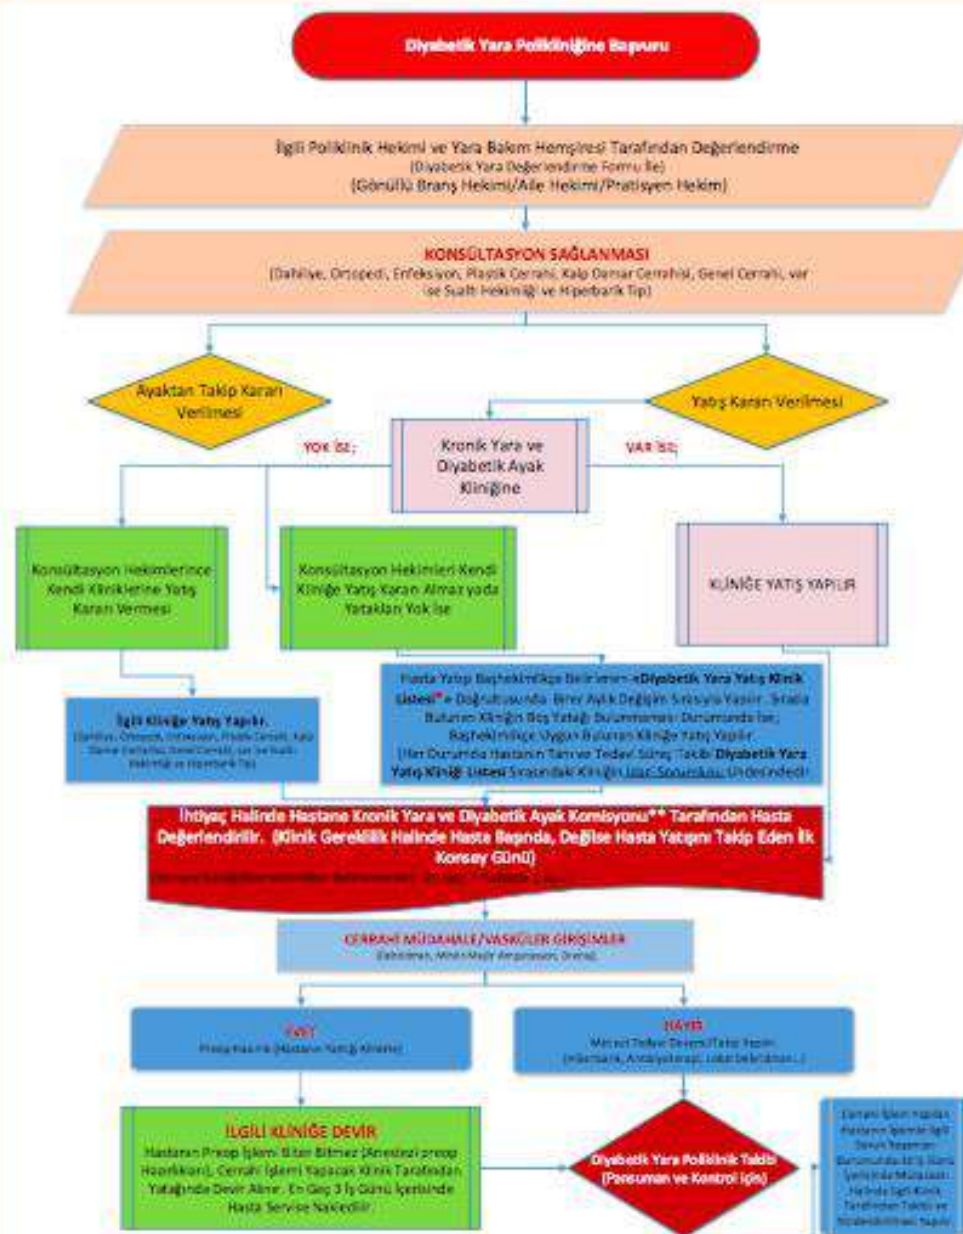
Diyabetik Yara Polikliniğine Başvuru

İlgili Poliklinik Hekimi ve Yara Bakım Hemşiresi Tarafından Değerlendirme
(Diyabetik Yara Değerlendirme Formu İle)
(Gönüllü Branş Hekimi/Aile Hekimi/Pratisyen Hekim)

KONSÜLTASYON SAĞLANMASI
(Dahiliye, Ortopedi, Enfeksiyon, Plastik Cerrahi, Kalp Damar Cerrahisi, Genel Cerrahi, var ise Sualtı Hekimliği ve Hiperbarik Tıp)

Ayaktan Takip Kararı Verilmesi

Yatış Kararı Verilmesi

YOK İSE;

Kronik Yara ve Diyabetik Ayak Kliniğine

VAR İSE;

Konsültasyon Hekimlerince Kendi Kliniklerine Yatış Kararı Vermesi

Konsültasyon Hekimleri Kendi Kliniğe Yatış Kararı Almaz yada Yatakları Yok İse

KLİNİĞE YATIŞ YAPILIR

İlgili Kliniğe Yatış Yapılır.
(Dahiliye, Ortopedi, Enfeksiyon, Plastik Cerrahi, Kalp Damar Cerrahisi, Genel Cerrahi, var ise Sualtı Hekimliği ve Hiperbarik Tıp)

Hasta Yatışı Başhekimlikçe Belirlenen «Diyabetik Yara Yatış Klinik Listesi»* Doğrultusunda Birer Aylık Değişim Sırasıyla Yapılır. Sırada Bulunan Kliniğin Boş Yatağı Bulunmaması Durumunda İse; Başhekimlikçe Uygun Bulunan Kliniğe Yatış Yapılır. (Her Durumda Hastanın Tanı ve Tedavi Süreç Takibi Diyabetik Yara Yatış Kliniği Listesi Sırasındaki Kliniğin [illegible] Sorumluluğu Üzerindedir)

İhtiyaç Halinde Hastane Kronik Yara ve Diyabetik Ayak Komisyonu** Tarafından Hasta Değerlendirilir. (Klinik Gereklilik Halinde Hasta Başında, Değilse Hasta Yatışını Takip Eden İlk Konsey Günü)
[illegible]

CERRAHİ MÜDAHALE/VASKÜLER GİRİŞİMLER
(Debridman, Minör/Majör Amputasyon, Drenaj)

EVET
Preop Hazırlık (Hastanın Yatışı Alınarak)

HAYIR
Mevcut Tedavi Devam/Takip Yapılır.
(Hiperbarik, Antibiyoterapi, Lokal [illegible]...)

İLGİLİ KLİNİĞE DEVİR
Hastanın Preop İşlemi Biter Bitmez (Anestezi preop Hazırlıkları), Cerrahi İşlemi Yapacak Klinik Tarafından Yatağında Devir Alınır. En Geç 3 İş Günü İçerisinde Hasta Servise Nakledilir.

Diyabetik Yara Poliklinik Takibi (Pansuman ve Kontrol İçin)

Cerrahi İşlem Yapılan Hastanın İşlemle İlgili Takibi Yapılması Durumunda İş Günü İçerisinde Müdahale Halinde İlgili Klinik Tarafından Takibi ve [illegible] Yapılır.